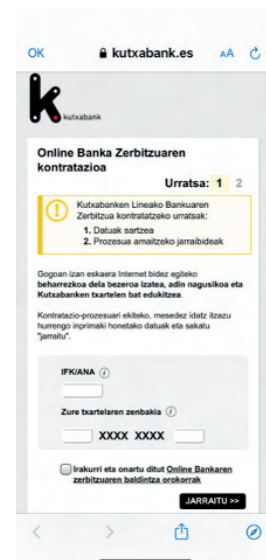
OK kutxabank.es AA

k kutxabank

Online Banka Zerbitzuaren kontratazioa

Urratsa: 1 2

Kutxabanken Lineako Bankuaren Zerbitzua kontratatzeko urratsak:
1. Datuak sartzea
2. Prozesua amaitzeko jarraibideak

Gogoan izan eskaera Internet bidez egiteko beharrezkoa dela bezeroa izatea, adin nagusikoa eta Kutxabanken txartelen bat edukitzea.

Kontratazio-prozesuari ekiteko, mesedez idatz itzazu hurrengo inprimaki honetako datuak eta sakatu "jarraitu".

IFK/ANA

Zure txartelaren zenbakia

XXXX XXXX

Irakurri eta onartu ditut Online Bankaren zerbitzuaren baldintza orokorrak

JARRAITU >>